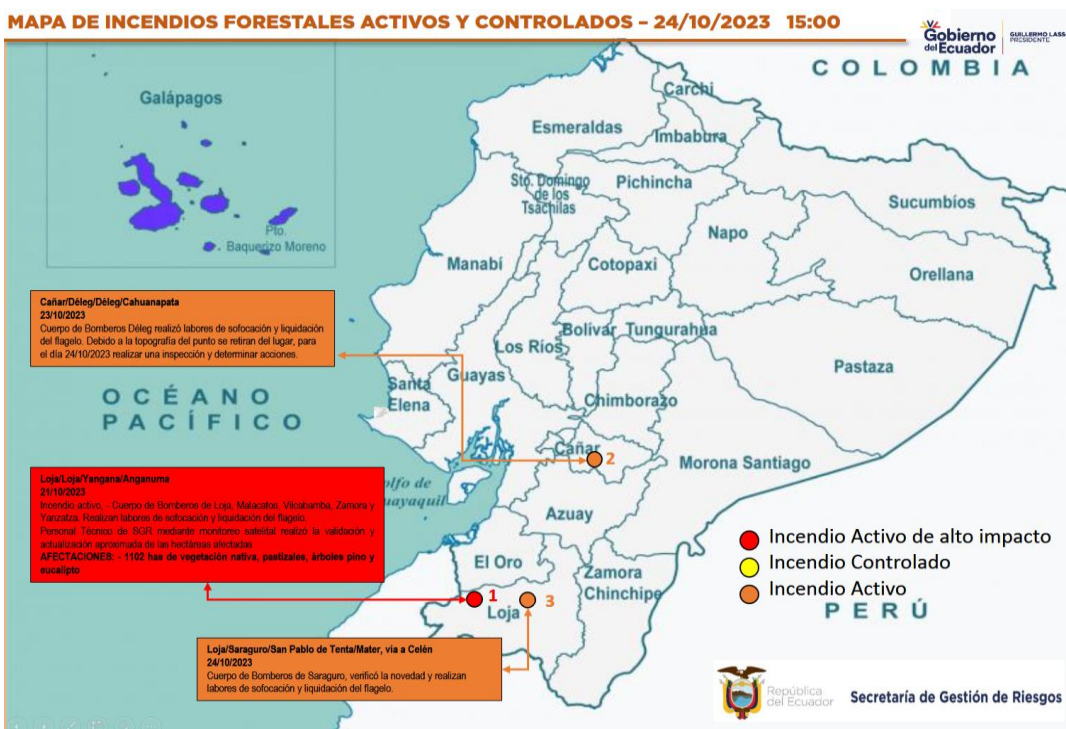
MAPA DE INCENDIOS FORESTALES ACTIVOS Y CONTROLADOS – 24/10/2023 15:00

Gobierno del Ecuador | GUILLERMO LASSO PRESIDENTE

COLOMBIA

Galápagos

Pto. Baquerizo Moreno

Carchi

Esmeraldas

Imbabura

Sto. Domingo de los Tsáchilas

Pichincha

Sucumbíos

Napo

Manabí

Cotopaxi

Orellana

Cañar/Déleg/Déleg/Cahuanapata
23/10/2023
Cuerpo de Bomberos Déleg realizó labores de sofocación y liquidación del flagelo. Debido a la topografía del punto se retiran del lugar, para el día 24/10/2023 realizar una inspección y determinar acciones.

Bolívar

Tungurahua

Los Ríos

Pastaza

Santa Elena

Guayas

OCÉANO PACÍFICO

Chimborazo

Cañar

2

Morona Santiago

Golfo de Guayaquil

Loja/Loja/Yangana/Anganuma
21/10/2023
Incendio activo, - Cuerpo de Bomberos de Loja, Malacatos, Vilcabamba, Zamora y Yanzatza. Realizan labores de sofocación y liquidación del flagelo.
Personal Técnico de SGR mediante monitoreo satelital realizó la validación y actualización aproximada de las hectáreas afectadas.
AFECTACIONES: - 1102 has de vegetación nativa, pastizales, árboles pino y eucalipto

Azuay

Incendio Activo de alto impacto

Incendio Controlado

Incendio Activo

El Oro

Zamora Chinchipe

1

3

Loja

PERÚ

Loja/Saraguro/San Pablo de Tenta/Mater, via a Celén
24/10/2023
Cuerpo de Bomberos de Saraguro, verificó la novedad y realizan labores de sofocación y liquidación del flagelo.

República del Ecuador

Secretaría de Gestión de Riesgos